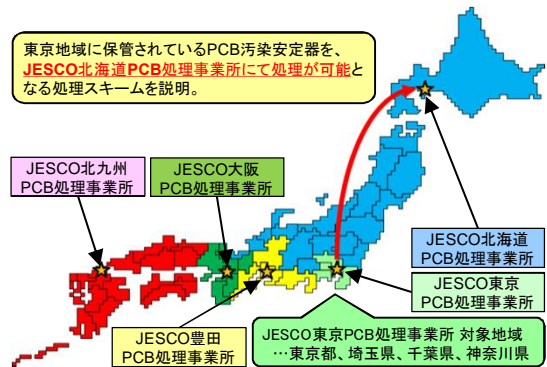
東京地域に保管されているPCB汚染安定器を、JESCO北海道PCB処理事業所にて処理が可能となる処理スキームを説明。

JESCO北九州
PCB処理事業所

JESCO大阪
PCB処理事業所

JESCO北海道
PCB処理事業所

JESCO東京
PCB処理事業所

JESCO豊田
PCB処理事業所

JESCO東京PCB処理事業所 対象地域
…東京都、埼玉県、千葉県、神奈川県